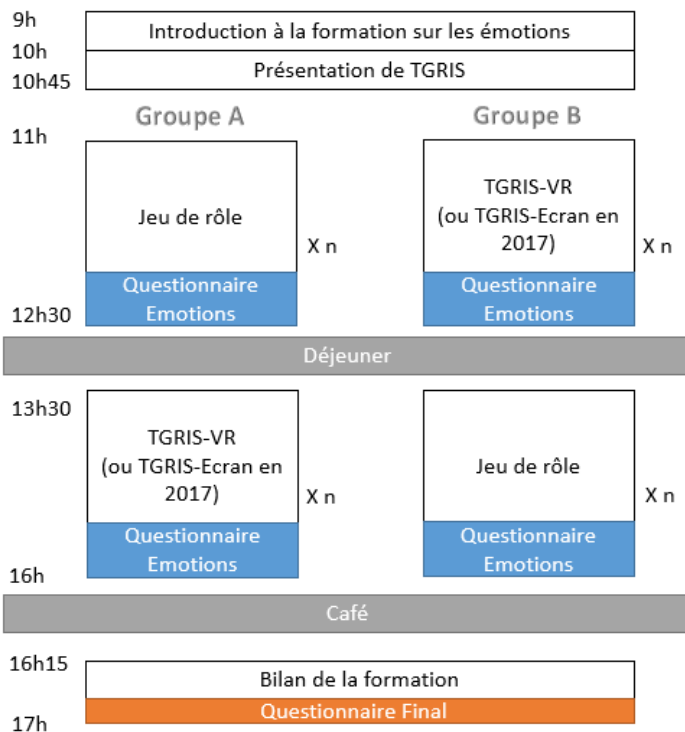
9h
Introduction à la formation sur les émotions
10h
Présentation de TGRIS
10h45

Groupe A

Groupe B

11h

Jeu de rôle

X n

Questionnaire Emotions

TGRIS-VR (ou TGRIS-Ecran en 2017)

X n

Questionnaire Emotions

12h30

Déjeuner

13h30

TGRIS-VR (ou TGRIS-Ecran en 2017)

X n

Questionnaire Emotions

Jeu de rôle

X n

Questionnaire Emotions

16h

Café

16h15
Bilan de la formation
Questionnaire Final
17h